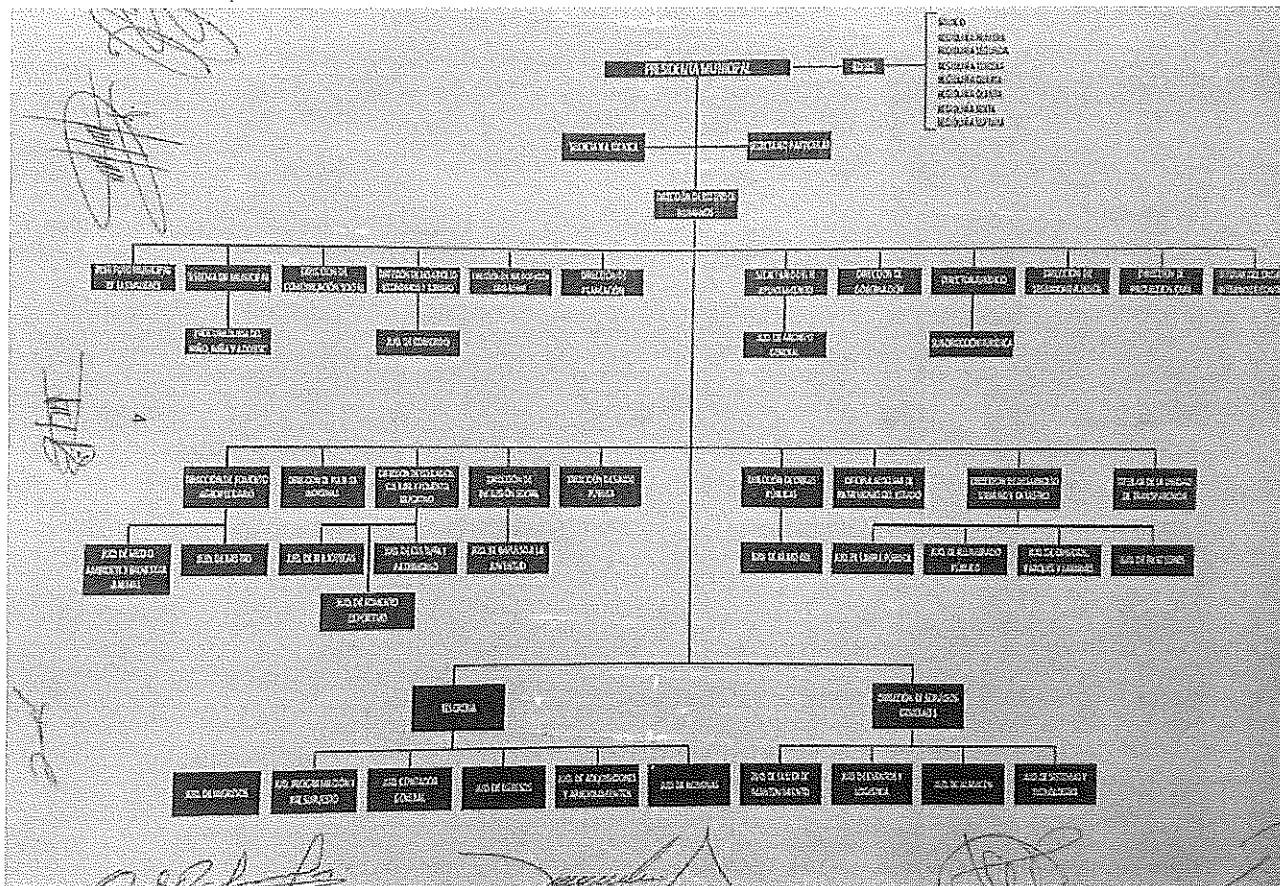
PRESIDENTA MUNICIPAL

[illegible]

SÍNDICO
REGIDURÍA PRIMERA
REGIDURÍA SEGUNDA
REGIDURÍA TERCERA
REGIDURÍA CUARTA
REGIDURÍA QUINTA
REGIDURÍA SEXTA
REGIDURÍA SÉPTIMA

SECRETARÍA TÉCNICA

SECRETARIO PARTICULAR

DIRECCIÓN DE RECURSOS HUMANOS

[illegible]

SECRETARÍA DE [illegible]

DIRECCIÓN DE COMUNICACIÓN SOCIAL

DIRECCIÓN DE DESARROLLO ECONÓMICO Y TURISMO

DIRECCIÓN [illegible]

DIRECCIÓN DE PLANEACIÓN

SECRETARÍA DEL H. AYUNTAMIENTO

DIRECCIÓN DE GOBERNACIÓN

CONTRALORÍA

DIRECCIÓN DE SEGURIDAD PÚBLICA

DIRECCIÓN DE PROTECCIÓN CIVIL

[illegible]

PROCURADURÍA DEL NIÑO, NIÑA Y ADOLESCENTE

JEFE DE COMERCIO

JEFE DE ARCHIVO GENERAL

SUBDIRECCIÓN JURÍDICA

DIRECCIÓN DE FOMENTO AGROPECUARIO

DIRECCIÓN DE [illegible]

DIRECCIÓN DE EDUCACIÓN, CULTURA Y FOMENTO DEPORTIVO

DIRECCIÓN DE INCLUSIÓN SOCIAL

DIRECCIÓN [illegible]

DIRECCIÓN DE OBRAS PÚBLICAS

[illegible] PATRIMONIO DEL ESTADO

DIRECCIÓN DE DESARROLLO URBANO Y CATASTRO

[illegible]

JEFE DE MEDIO AMBIENTE Y DESARROLLO RURAL

JEFE DE RASTRO

JEFE DE BIBLIOTECAS

JEFE DE CULTURA Y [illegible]

JEFE DE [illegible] JUVENTUD

JEFE DE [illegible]

JEFE DE LIMPIA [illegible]

JEFE DE ALUMBRADO PÚBLICO

JEFE DE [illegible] PARQUES Y JARDINES

JEFE DE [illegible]

JEFE DE FOMENTO DEPORTIVO

TESORERÍA

DIRECCIÓN DE SERVICIOS GENERALES

JEFE DE INGRESOS

JEFE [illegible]

JEFE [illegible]

JEFE DE EGRESOS

JEFE DE ADQUISICIONES Y ARRENDAMIENTOS

JEFE DE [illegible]

JEFE DE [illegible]

JEFE DE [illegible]

JEFE DE ALMACÉN

JEFE DE SISTEMAS Y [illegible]